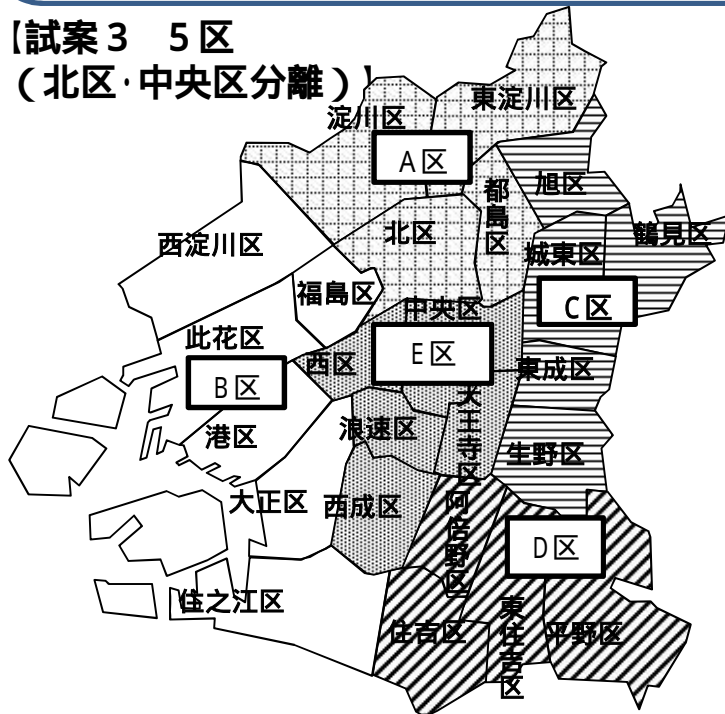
【試案３　５区
（北区·中央区分離）】

淀川区
東淀川区
A区
旭区
都島区
鶴見区
西淀川区
北区
城東区
福島区
C区
中央区
此花区
E区
西区
東成区
B区
天王寺区
浪速区
港区
生野区
大正区
西成区
阿倍野区
D区
住之江区
東住吉区
住吉区
平野区